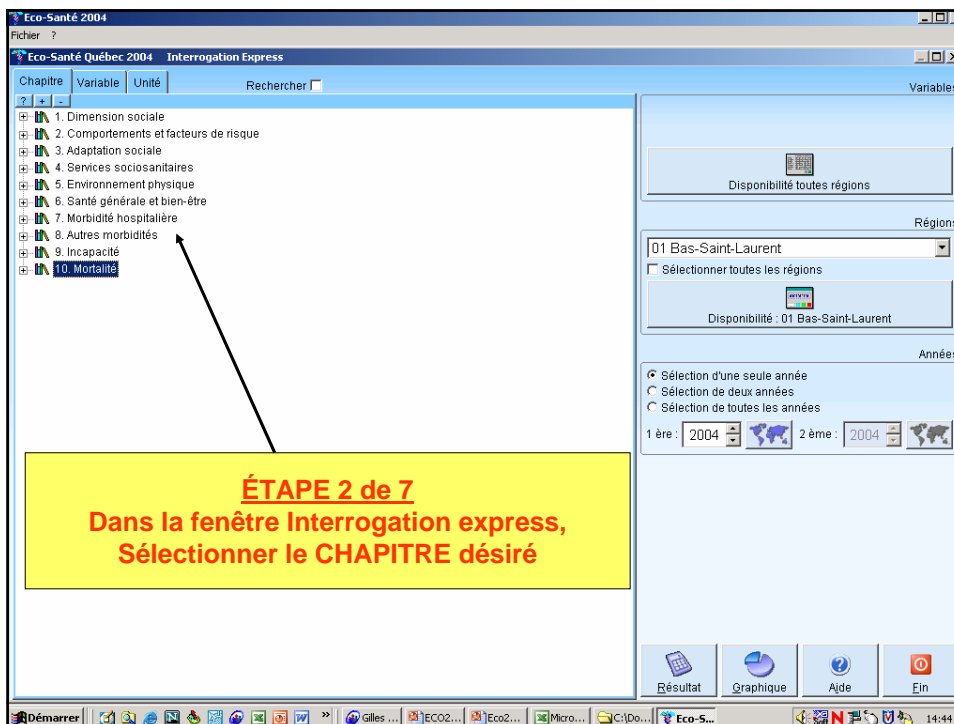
Eco-Santé 2004
Fichier ?
Eco-Santé Québec 2004 Interrogation Express
Chapitre Variable Unité
Rechercher
? + -
1. Dimension sociale
2. Comportements et facteurs de risque
3. Adaptation sociale
4. Services sociosanitaires
5. Environnement physique
6. Santé générale et bien-être
7. Morbidité hospitalière
8. Autres morbidités
9. Incapacité
10. Mortalité

ÉTAPE 2 de 7
Dans la fenêtre Interrogation express,
Sélectionner le CHAPITRE désiré

Variables
Disponibilité toutes régions
Régions
01 Bas-Saint-Laurent
Sélectionner toutes les régions
Disponibilité : 01 Bas-Saint-Laurent
Années
Sélection d'une seule année
Sélection de deux années
Sélection de toutes les années
1 ère : 2004 2 ème : 2004
Résultat
Graphique
Aide
Fin
Démarrer
Gilles ...
ECO2...
Eco2...
Micro...
C:\Do...
Eco-S...
14:44